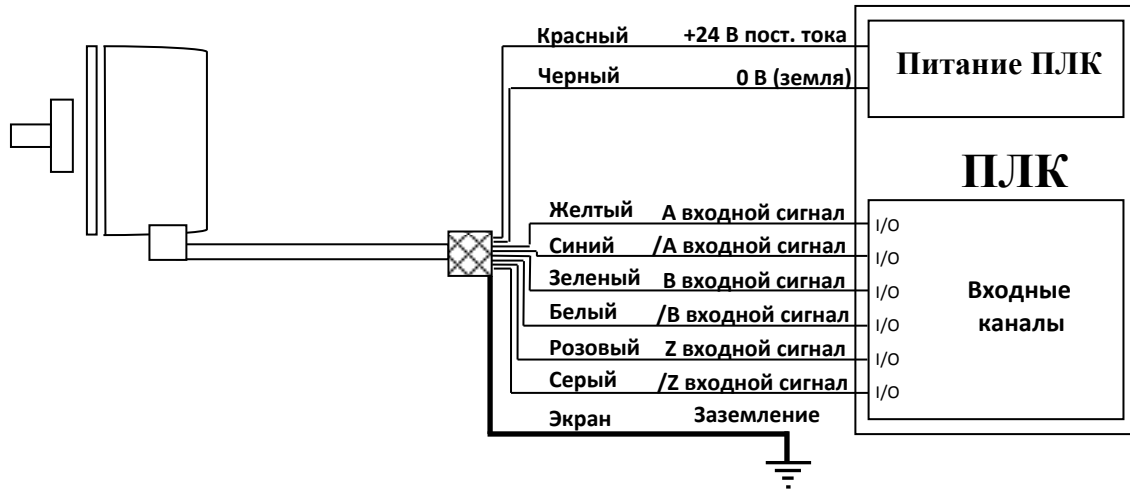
Красный +24 В пост. тока
Черный 0 В (земля)

Питание ПЛК

ПЛК

Желтый A входной сигнал I/O
Синий /A входной сигнал I/O
Зеленый B входной сигнал I/O
Белый /B входной сигнал I/O
Розовый Z входной сигнал I/O
Серый /Z входной сигнал I/O
Экран Заземление

Входные каналы